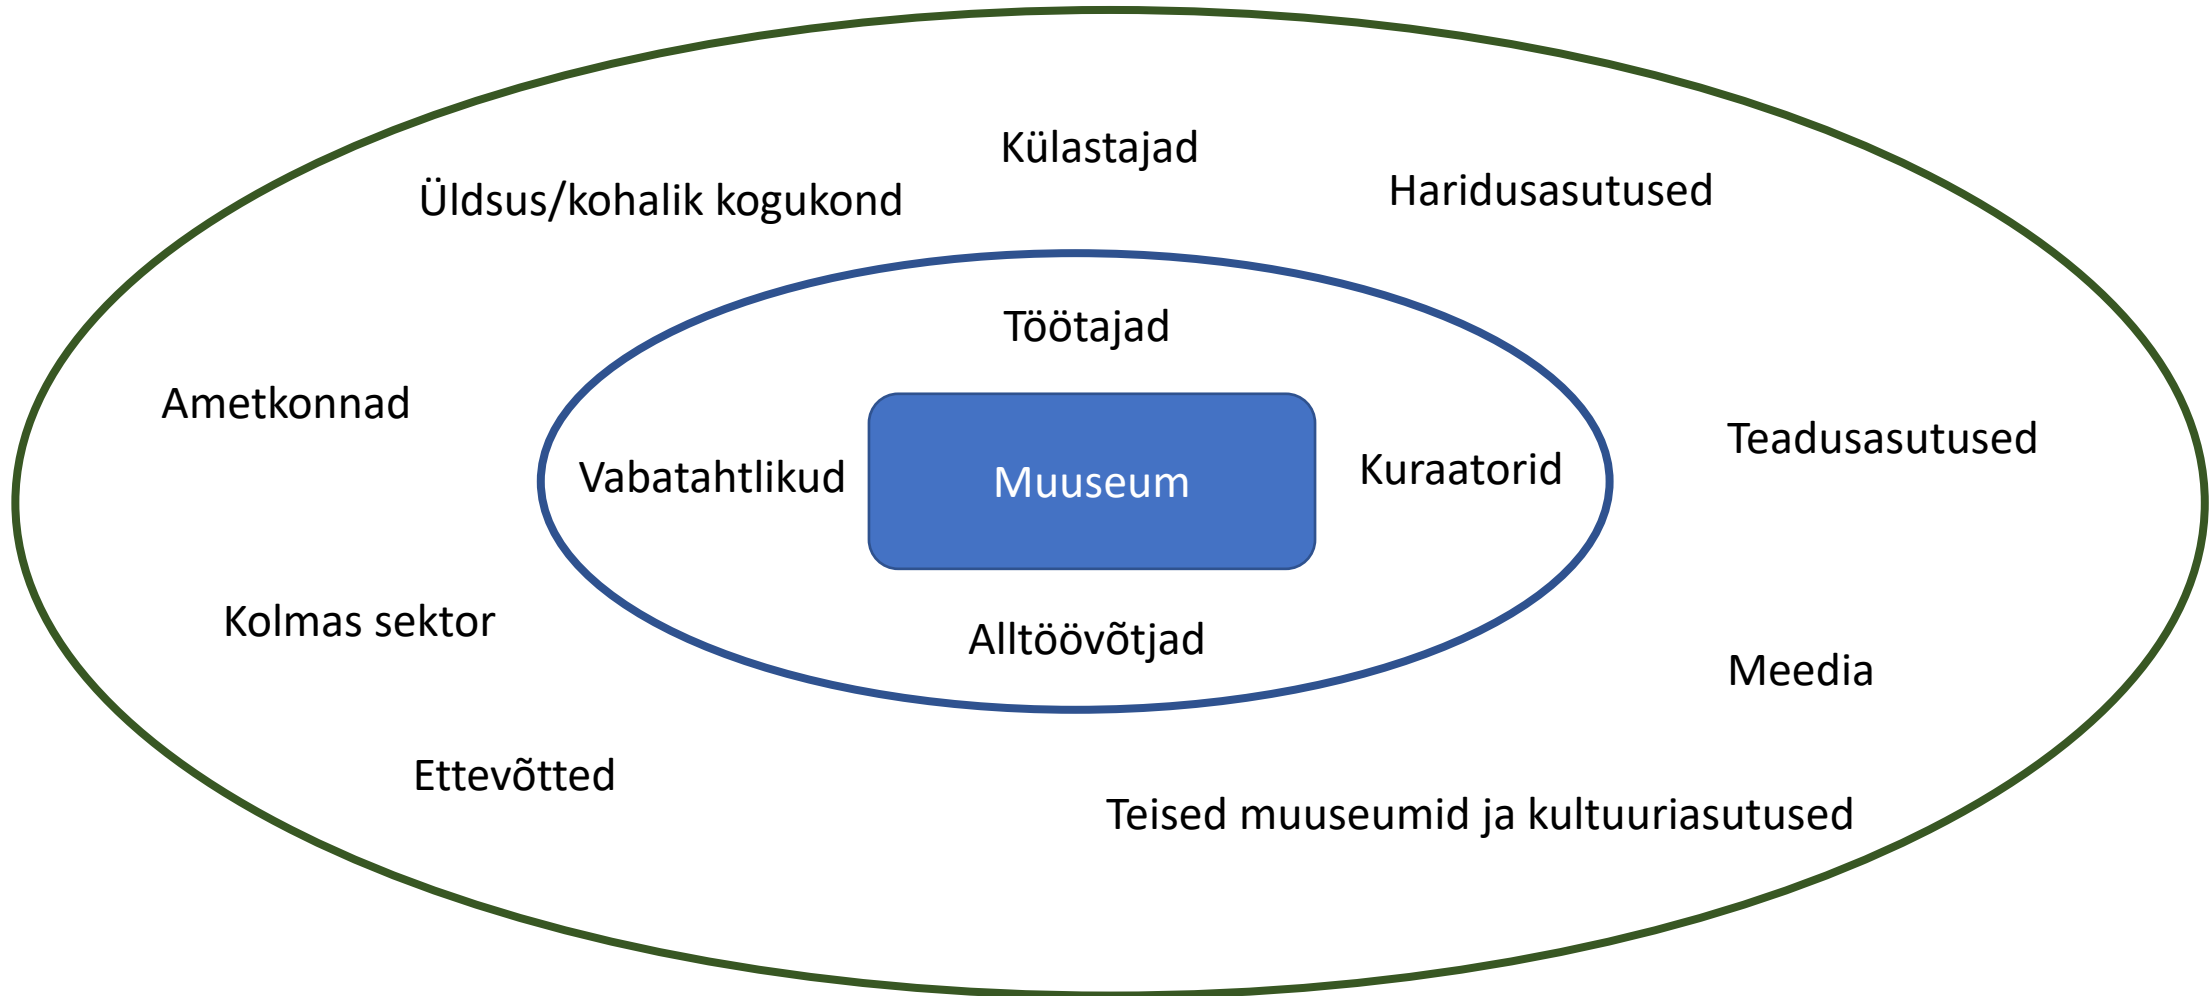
Külastajad

Üldsus/kohalik kogukond

Haridusasutused

Töötajad

Ametkonnad

Vabatahtlikud

Muuseum

Kuraatorid

Teadusasutused

Kolmas sektor

Alltöövõtjad

Meedia

Ettevõtted

Teised muuseumid ja kultuuriasutused